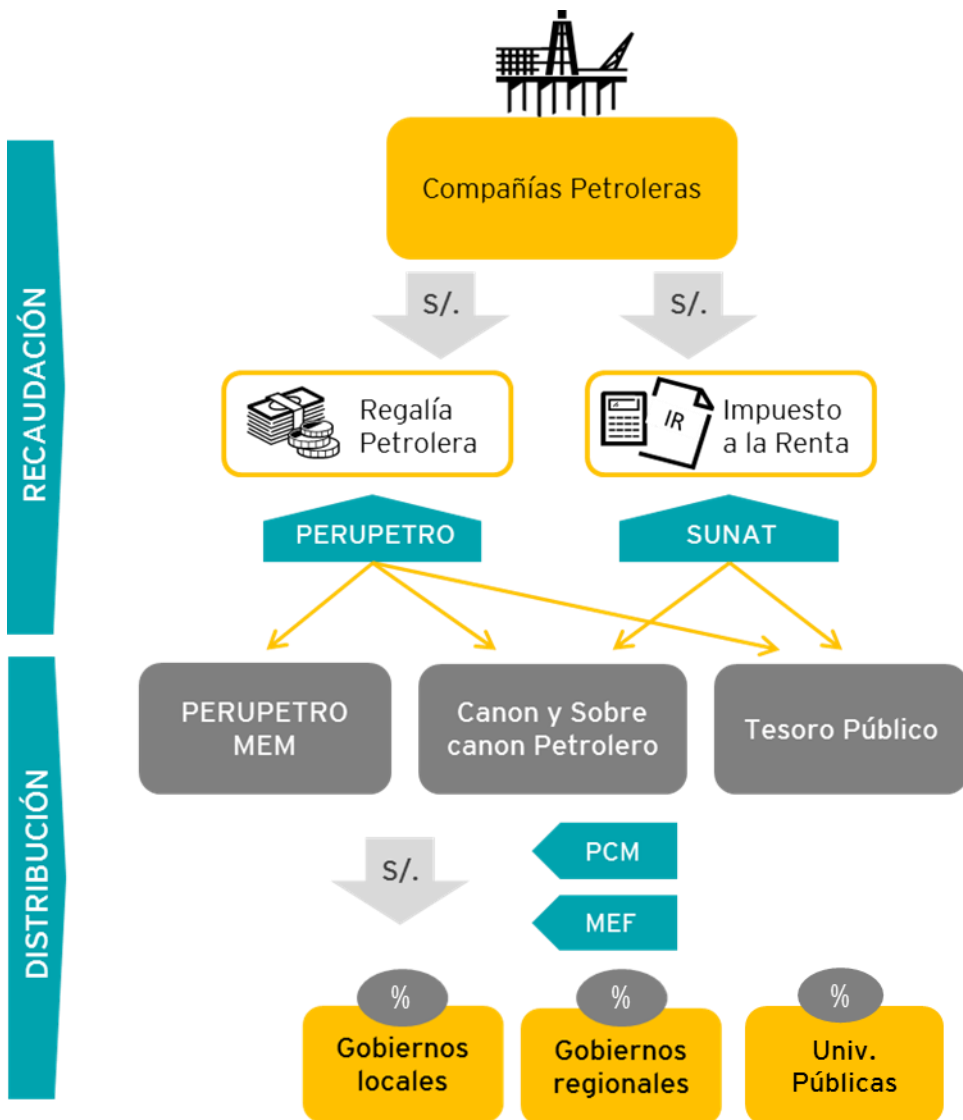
RECAUDACIÓN

Compañías Petroleras

S/.

S/.

Regalía Petrolera

IR

Impuesto a la Renta

PERUPETRO

SUNAT

DISTRIBUCIÓN

PERUPETRO MEM

Canon y Sobre canon Petrolero

Tesoro Público

S/.

PCM

MEF

%

Gobiernos locales

%

Gobiernos regionales

%

Univ. Públicas